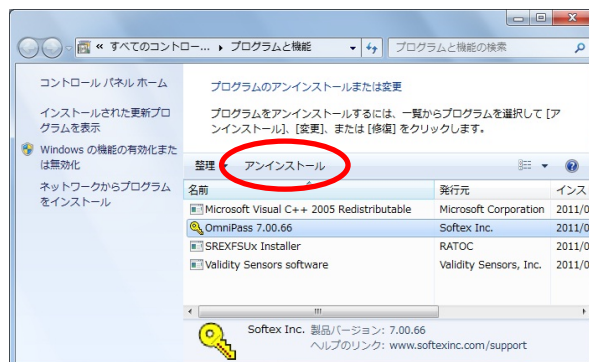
« すべてのコントロー... › プログラムと機能

プログラムと機能の検索

コントロール パネル ホーム

インストールされた更新プログラムを表示

Windows の機能の有効化または無効化

ネットワークからプログラムをインストール

プログラムのアンインストールまたは変更

プログラムをアンインストールするには、一覧からプログラムを選択して [アンインストール]、[変更]、または [修復] をクリックします。

整理 ▾ アンインストール

| 名前 | 発行元 | インス |
|---|---|---|
| Microsoft Visual C++ 2005 Redistributable | Microsoft Corporation | 2011/0 |
| OmniPass 7.00.66 | Softex Inc. | 2011/0 |
| SREXFSUx Installer | RATOC | 2011/0 |
| Validity Sensors software | Validity Sensors, Inc. | 2011/0 |

Softex Inc. 製品バージョン: 7.00.66
ヘルプのリンク: www.softexinc.com/support